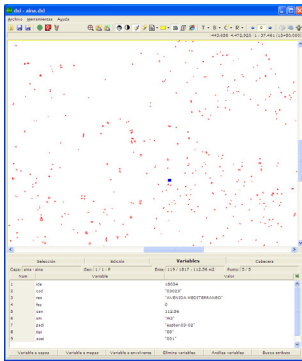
dxl - elna.dxl
Archivo Herramientas Ayuda
443.636 4.472.033 | 1 : 37.461 (1/2=50.000)
Selección
Edición
Variables
Cabecera
Capa : elna - elna
Geo : 1 / 1 - P
Ente : 119 / 1817 - 112.39 m2
Punto : 5 / 5
Num
Variable
Valor
1
ide
18034
2
cod
"03022"
3
nom
"AVENIDA MEDITERRANEO"
4
fes
0
5
sup
112.39
6
uni
"m2"
7
padi
"sudfer03-02"
8
tipi
"EE"
9
uvel
"001"
Variable a capa
Variable a mapa
Variable a ponderar
Eliminar variables
Anillar variables
Buscar entes